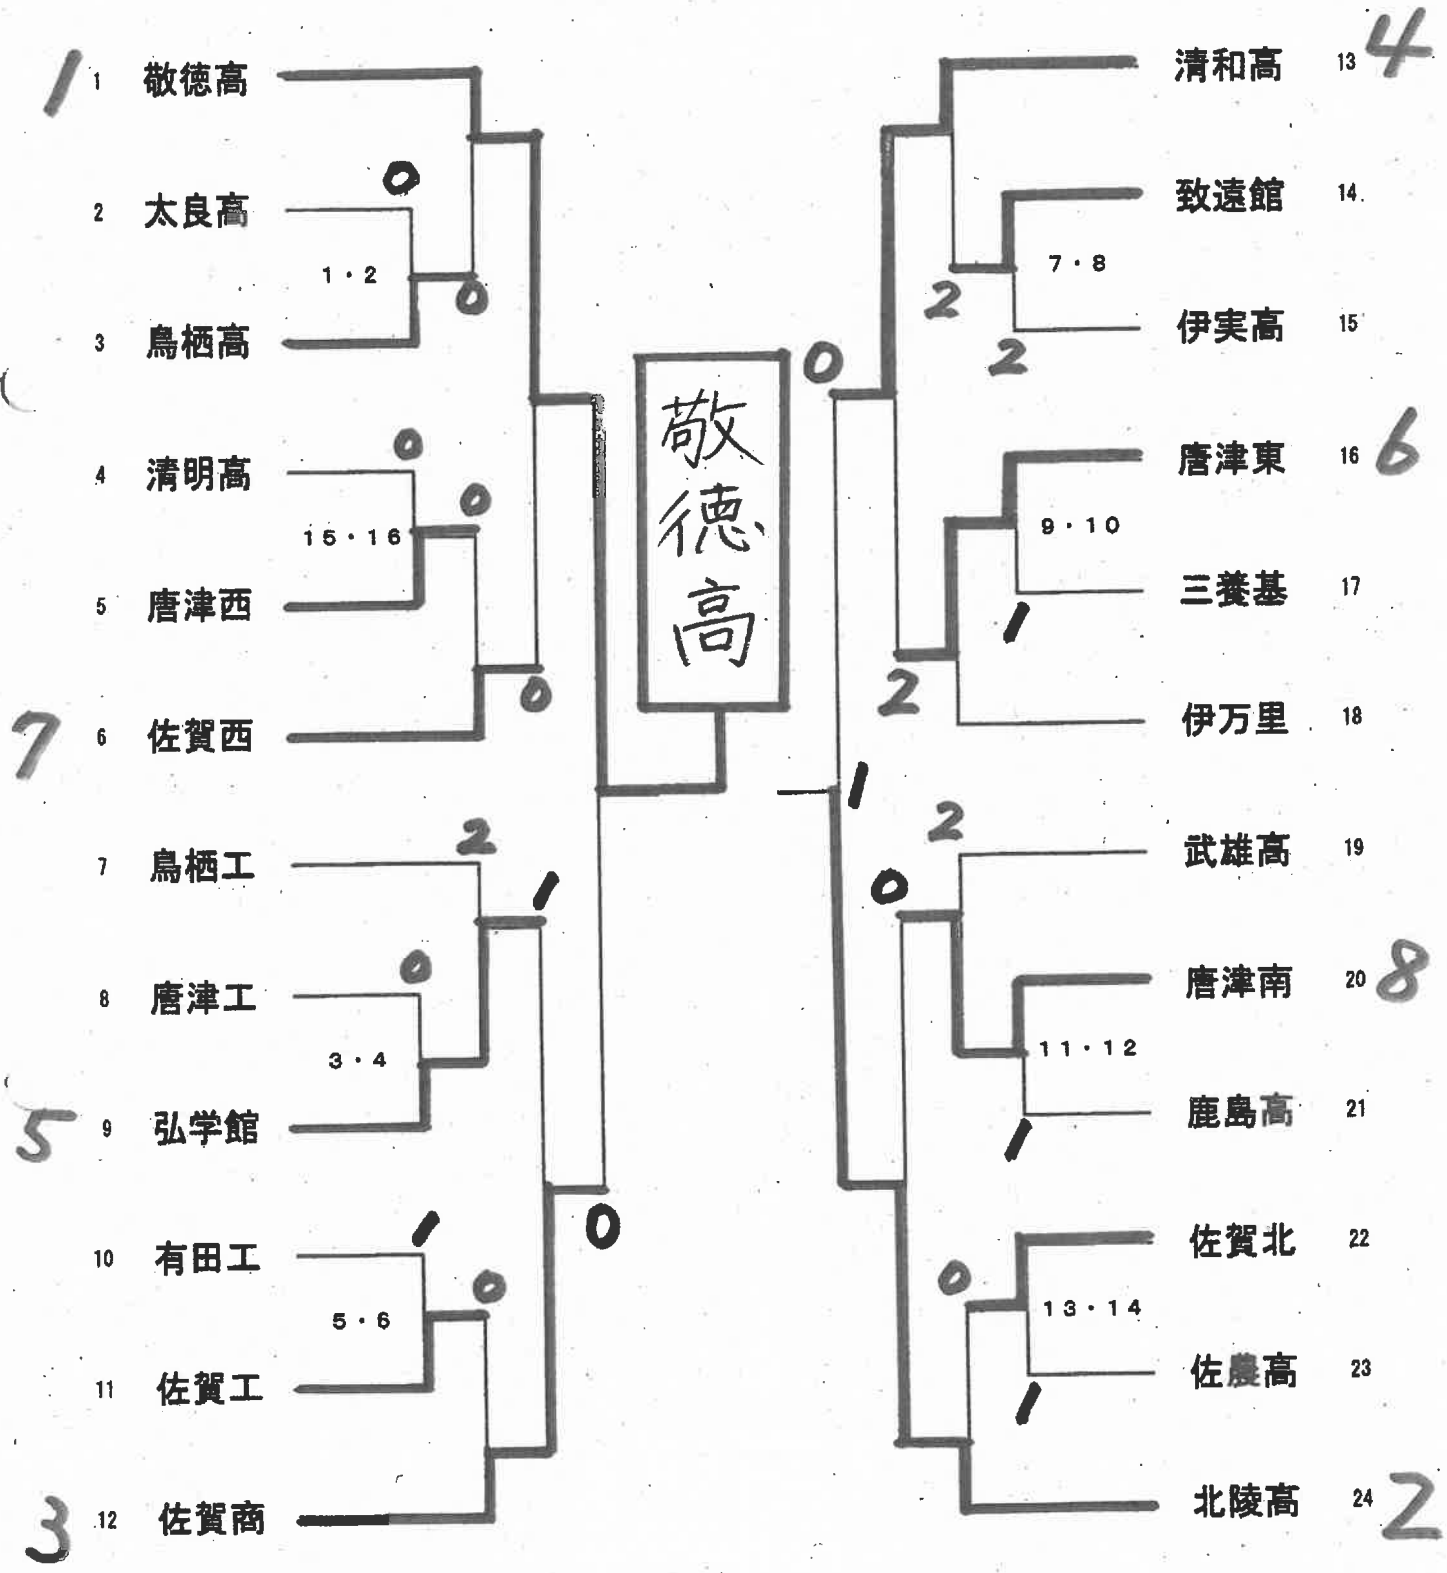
1 1 敬徳高
2 太良高
0
1・2
0
3 鳥栖高
4 清明高
0
15・16
0
5 唐津西
0
7 6 佐賀西
7 鳥栖工
2
1
8 唐津工
0
3・4
5 9 弘学館
10 有田工
1
5・6
0
0
11 佐賀工
3 12 佐賀商

敬徳高

清和高 13 4
致遠館 14
7・8
2
伊実高 15
2
0
唐津東 16 6
9・10
三養基 17
1
2
伊万里 18
1
2
武雄高 19
0
唐津南 20 8
11・12
鹿島高 21
1
佐賀北 22
0
13・14
佐農高 23
1
北陵高 24 2